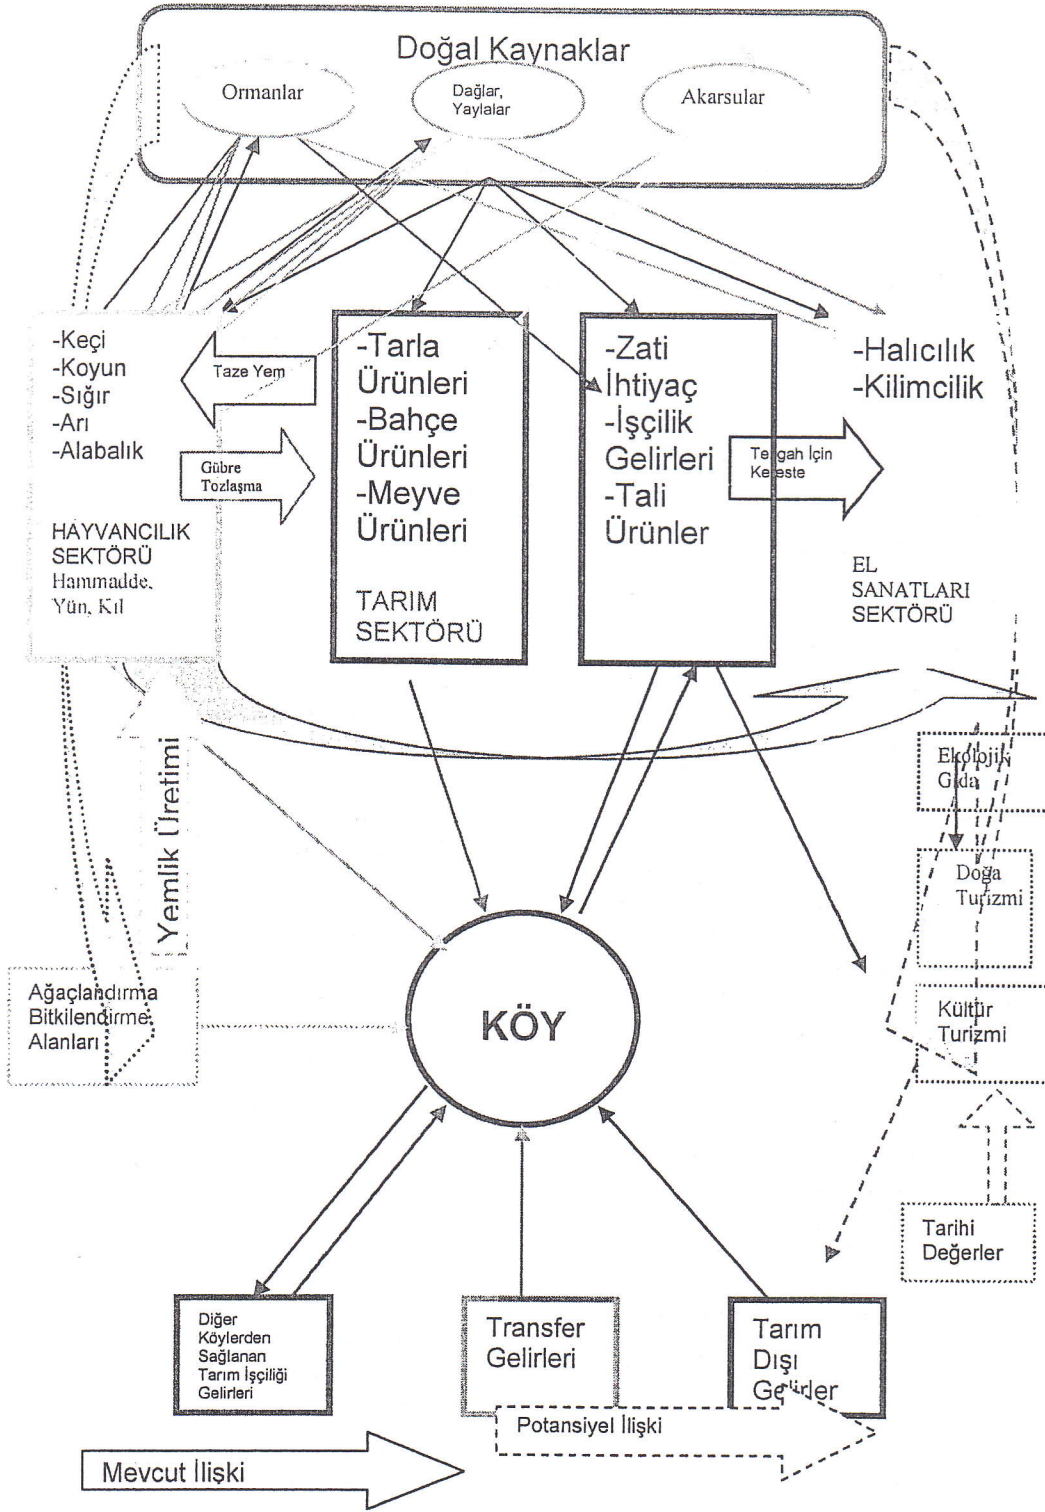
Doğal Kaynaklar

Ormanlar

Dağlar, Yaylalar

Akarsular

-Keçi
-Koyun
-Sığır
-Arı
-Alabalık

Taze Yem

Gübre
Tozlaşma

HAYVANCILIK SEKTÖRÜ
Hammadde, Yün, Kıl

-Tarla Ürünleri
-Bahçe Ürünleri
-Meyve Ürünleri

TARIM SEKTÖRÜ

-Zati İhtiyaç
-İşçilik Gelirleri
-Tali Ürünler

Tezgah İçin Kereste

-Halıcılık
-Kilimcilik

EL SANATLARI SEKTÖRÜ

Ekolojik Gıda

Doğa Turizmi

Kültür Turizmi

Yemlik Üretimi

Ağaçlandırma Bitkilendirme Alanları

KÖY

Tarihi Değerler

Diğer Köylerden Sağlanan Tarım İşçiliği Gelirleri

Transfer Gelirleri

Tarım Dışı Gelirler

Potansiyel İlişki

Mevcut İlişki